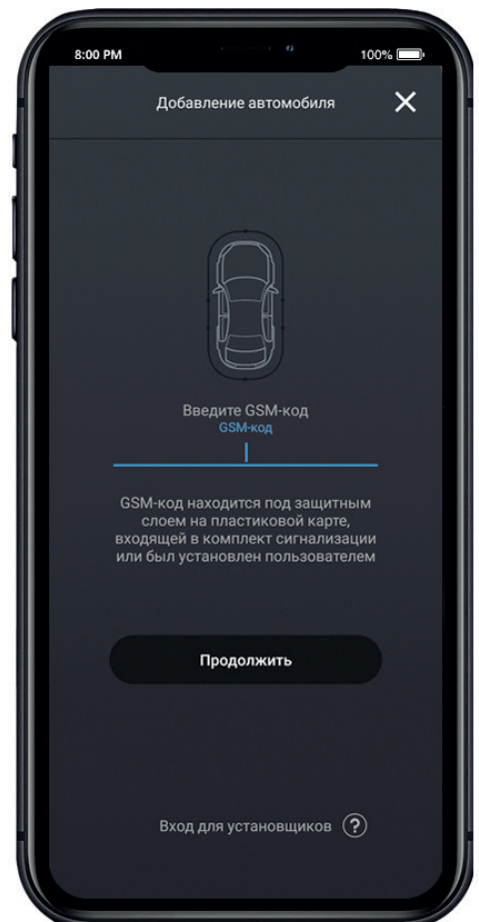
8:00 PM
100%

Добавление автомобиля

Введите GSM-код
GSM-код

GSM-код находится под защитным слоем на пластиковой карте, входящей в комплект сигнализации или был установлен пользователем

Продолжить

Вход для установщиков ?